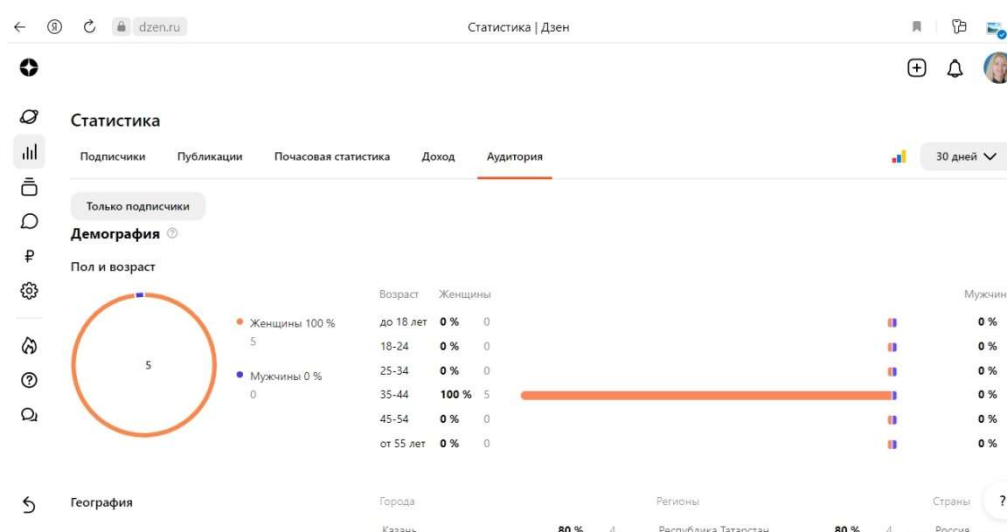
dzen.ru

Статистика | Дзен

Статистика

Подписчики Публикации Почасовая статистика Доход Аудитория

30 дней

Только подписчики

Демография

Пол и возраст

5

Женщины 100 %
5

Мужчины 0 %
0

| Возраст | Женщины | | Мужчин |
|---|---|---|---|
| до 18 лет | 0 % | 0 | 0 % |
| 18-24 | 0 % | 0 | 0 % |
| 25-34 | 0 % | 0 | 0 % |
| 35-44 | 100 % | 5 | 0 % |
| 45-54 | 0 % | 0 | 0 % |
| от 55 лет | 0 % | 0 | 0 % |

География

Города

Казань 80 % 4

Регионы

Республика Татарстан 80 % 4

Страны

Россия